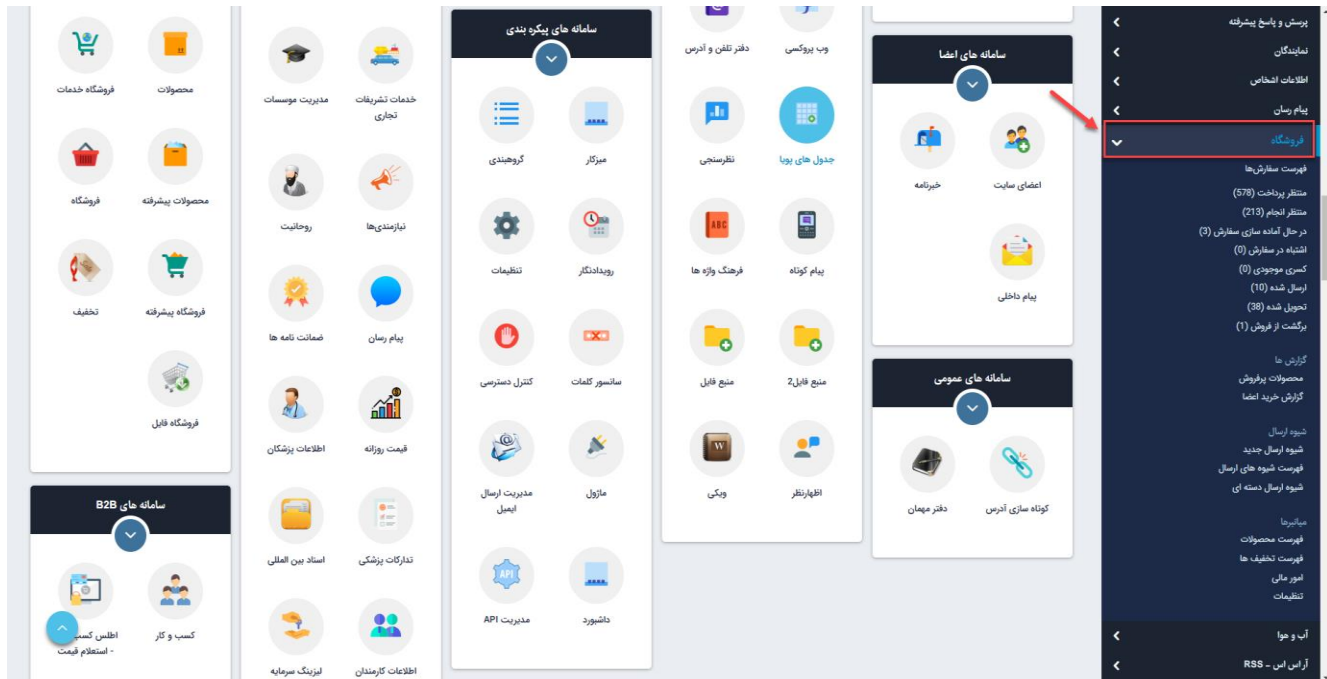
پرسش و پاسخ پیشرفته
نمایندگان
اطلاعات اشخاص
پیام رسان
فروشگاه
فهرست سفارش‌ها
منتظر پرداخت (578)
منتظر انجام (213)
در حال آماده سازی سفارش (3)
اشتباه در سفارش (0)
کسری موجودی (0)
ارسال شده (10)
تحویل شده (38)
برگشت از فروش (1)
گزارش ها
محصولات پرفروش
گزارش خرید اعضا
شیوه ارسال
شیوه ارسال جدید
فهرست شیوه های ارسال
شیوه ارسال دسته ای
میانبرها
فهرست محصولات
فهرست تخفیف ها
امور مالی
تنظیمات
آب و هوا
آر اس اس - RSS

سامانه های اعضا
اعضای سایت
خبرنامه
پیام داخلی

سامانه های عمومی
کوتاه سازی آدرس
دفتر مهمان

وب پروکسی
دفتر تلفن و آدرس
جدول های پویا
نظرسنجی
پیام کوتاه
فرهنگ واژه ها
منبع فایل2
منبع فایل
اظهارنظر
ویکی

سامانه های پیکره بندی
میزکار
گروهبندی
رویدادنگار
تنظیمات
سانسور کلمات
کنترل دسترسی
ماژول
مدیریت ارسال ایمیل
داشبورد
مدیریت API

خدمات تشریفات تجاری
مدیریت موسسات
نیازمندی‌ها
روحانیت
پیام رسان
ضمانت نامه ها
قیمت روزانه
اطلاعات پزشکان
تدارکات پزشکی
اسناد بین المللی
اطلاعات کارمندان
لیزینگ سرمایه

محصولات
فروشگاه خدمات
محصولات پیشرفته
فروشگاه
فروشگاه پیشرفته
تخفیف
فروشگاه فایل

سامانه های B2B
کسب و کار
اطلس کسب - استعلام قیمت